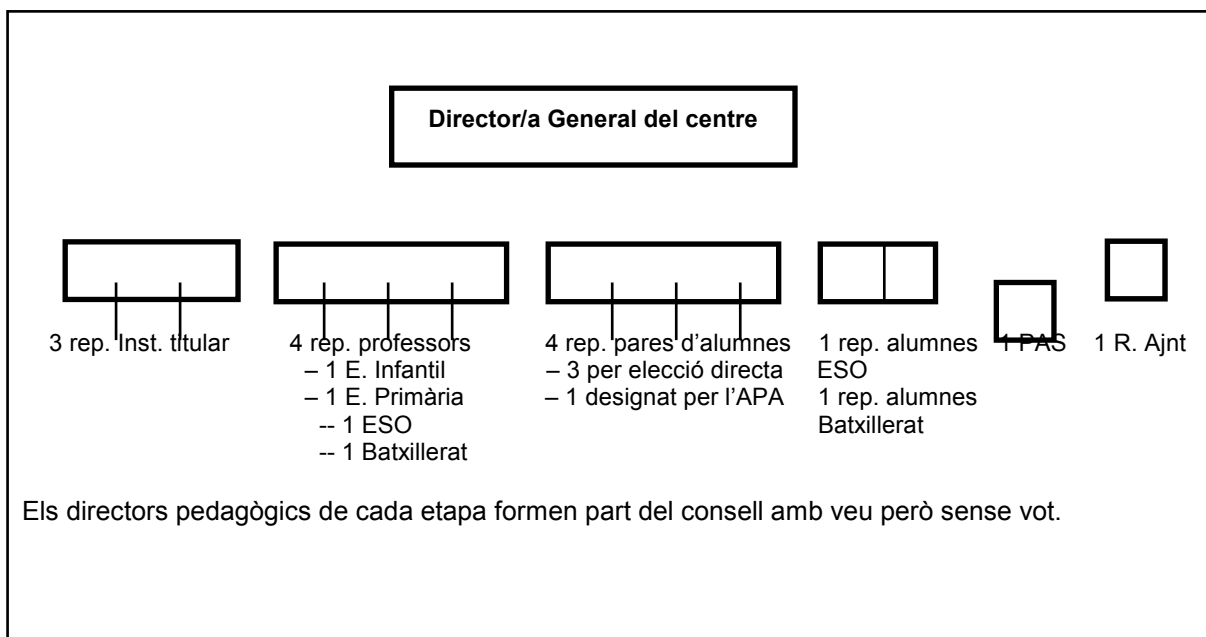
Director/a General del centre

3 rep. Inst. titular

4 rep. professors
– 1 E. Infantil
– 1 E. Primària
-- 1 ESO
-- 1 Batxillerat

4 rep. pares d'alumnes
– 3 per elecció directa
– 1 designat per l'APA

1 rep. alumnes ESO
1 rep. alumnes Batxillerat

1 PAS

1 R. Ajnt

Els directors pedagògics de cada etapa formen part del consell amb veu però sense vot.